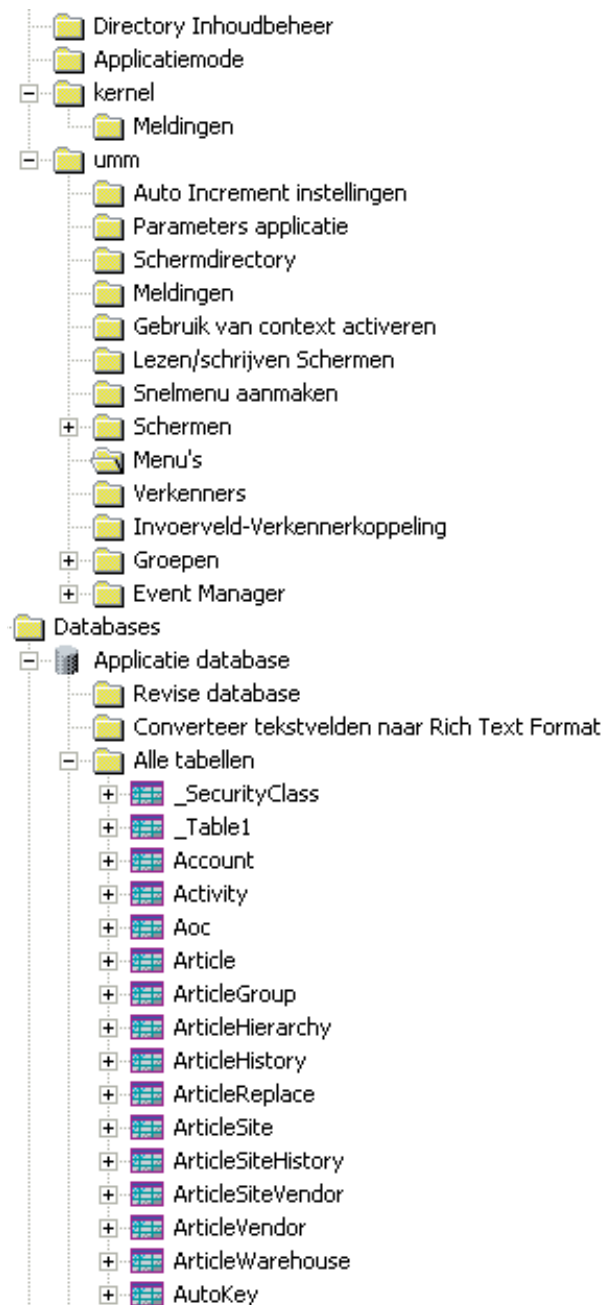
Directory Inhoudbeheer
Applicatiemode
kernel
Meldingen
umm
Auto Increment instellingen
Parameters applicatie
Schermdirectory
Meldingen
Gebruik van context activeren
Lezen/schrijven Schermen
Snelmenu aanmaken
Schermen
Menu's
Verkenners
Invoerveld-Verkennerkoppeling
Groepen
Event Manager
Databases
Applicatie database
Revise database
Converteer tekstvelden naar Rich Text Format
Alle tabellen
_SecurityClass
_Table1
Account
Activity
Aoc
Article
ArticleGroup
ArticleHierarchy
ArticleHistory
ArticleReplace
ArticleSite
ArticleSiteHistory
ArticleSiteVendor
ArticleVendor
ArticleWarehouse
AutoKey